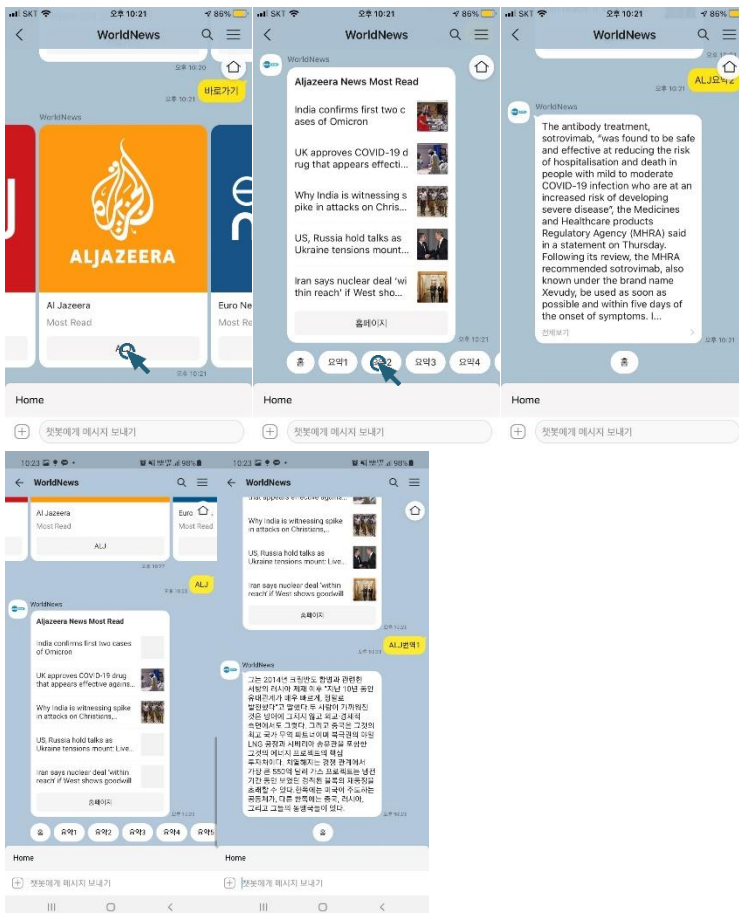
SKT 오후 10:21 86%
WorldNews
오후 10:20
바로가기
WorldNews
ALJAZEERA
Al Jazeera
Most Read
AJ
Euro Ne
Most Re
오후 10:21
Home
챗봇에게 메시지 보내기

SKT 오후 10:21 86%
WorldNews
WorldNews
Aljazeera News Most Read
India confirms first two cases of Omicron
UK approves COVID-19 drug that appears effecti...
Why India is witnessing spike in attacks on Chris...
US, Russia hold talks as Ukraine tensions mount...
Iran says nuclear deal 'within reach' if West sho...
홈페이지
오후 10:21
홈 요약1 요약2 요약3 요약4
Home
챗봇에게 메시지 보내기

SKT 오후 10:21 86%
WorldNews
오후 10:21
ALJ요약2
WorldNews
The antibody treatment, sotrovimab, "was found to be safe and effective at reducing the risk of hospitalisation and death in people with mild to moderate COVID-19 infection who are at an increased risk of developing severe disease", the Medicines and Healthcare products Regulatory Agency (MHRA) said in a statement on Thursday. Following its review, the MHRA recommended sotrovimab, also known under the brand name Xevudy, be used as soon as possible and within five days of the onset of symptoms. I...
전체보기
오후 10:21
홈
Home
챗봇에게 메시지 보내기

10:23 98%
WorldNews
Al Jazeera
Most Read
ALJ
Most Read
오후 10:17
ALJ
WorldNews
Aljazeera News Most Read
India confirms first two cases of Omicron
UK approves COVID-19 drug that appears effective agains...
Why India is witnessing spike in attacks on Christians,...
US, Russia hold talks as Ukraine tensions mount: Live...
Iran says nuclear deal 'within reach' if West shows goodwill
홈페이지
오후 10:23
홈 요약1 요약2 요약3 요약4 요약5
Home
챗봇에게 메시지 보내기

10:23 98%
WorldNews
Why India is witnessing spike in attacks on Christians,
US, Russia hold talks as Ukraine tensions mount: Live...
Iran says nuclear deal 'within reach' if West shows goodwill
홈페이지
ALJ번역1
WorldNews
그는 2014년 크림반도 합병과 관련한 서방의 러시아 제재 후 우 "지난 10년 동안 중국-러시아 관계 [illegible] 발전했다"고 말했다. 두 사람이 가까워진 것은 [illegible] 그치지 않고 외교·경제적 측면에서도 그렇다. 그리고 중국은 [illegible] 최고 국가 무역 파트너이며 북극권의 야말 LNG 공장과 시베리아 송유관을 포함한 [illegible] 에너지 프로젝트에 핵심 투자자이다. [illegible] 가장 큰 550억 달러 가스 프로젝트는 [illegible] 동안 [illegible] 수 있다. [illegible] 미국이 주도하는 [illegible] 러시아, 그리고 그들의 동맹국들이 있다.
오후 10:23
홈
Home
챗봇에게 메시지 보내기